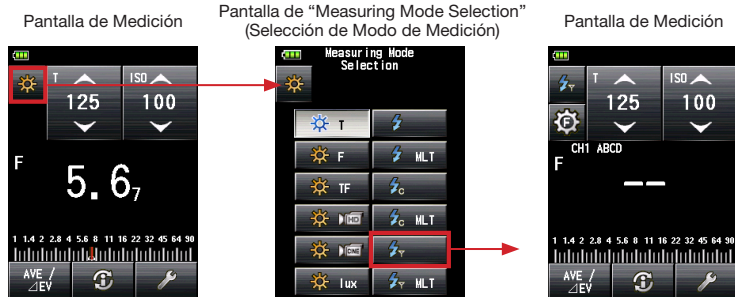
Pantalla de Medición

T
125
ISO
100
F
5.6$_7$
1 1.4 2 2.8 4 5.6 8 11 16 22 32 45 64 90
AVE / ⊿EV

Pantalla de "Measuring Mode Selection" (Selección de Modo de Medición)

Measuring Mode Selection
T
F
MLT
TF
C
C MLT
HD
CINE
lux
MLT

Pantalla de Medición

T
125
ISO
100
CH1 ABCD
F
--
1 1.4 2 2.8 4 5.6 8 11 16 22 32 45 64 90
AVE / ⊿EV